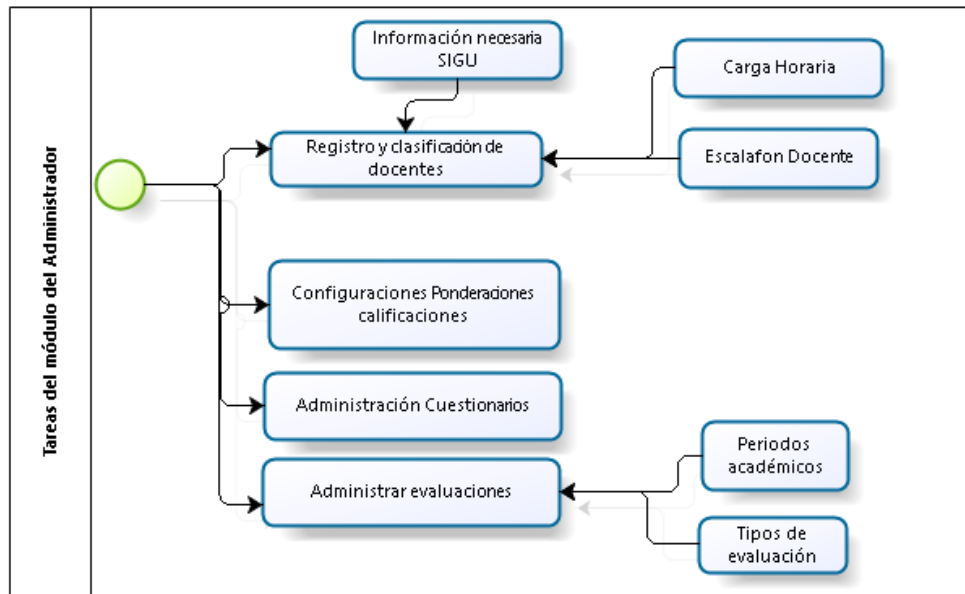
Tareas del módulo del Administrador

Información necesaria SIGU

Carga Horaria

Registro y clasificación de docentes

Escalafon Docente

Configuraciones Ponderaciones calificaciones

Administración Cuestionarios

Periodos académicos

Administrar evaluaciones

Tipos de evaluación